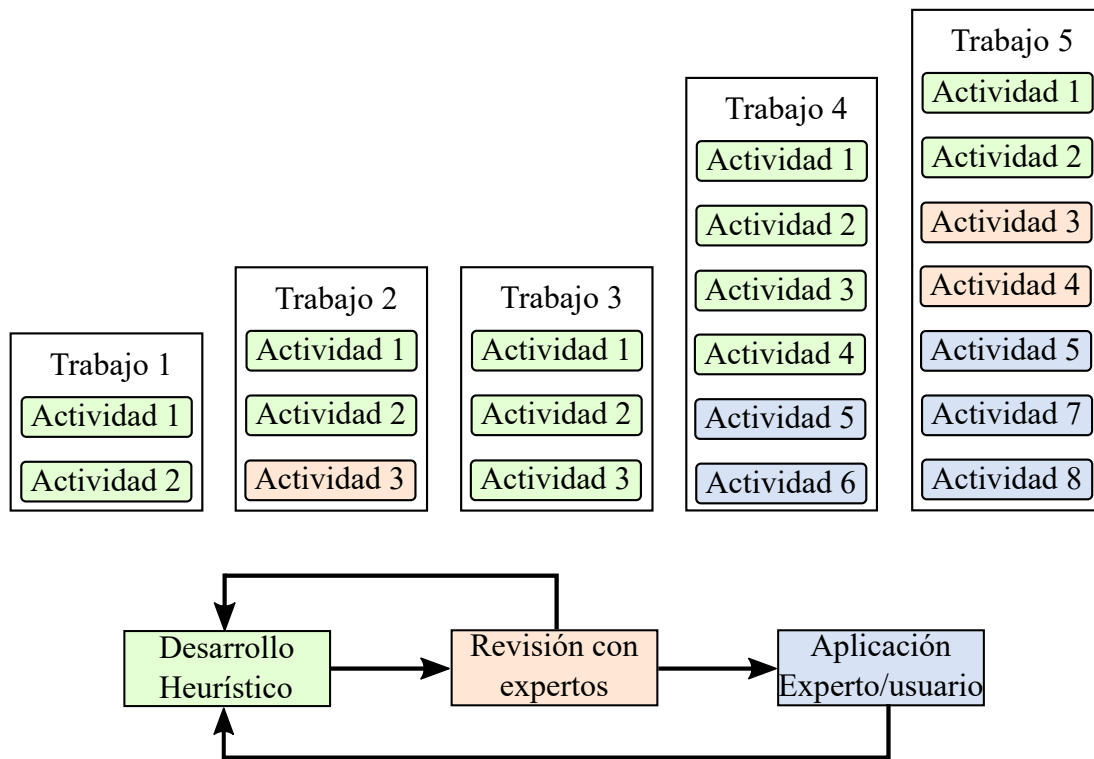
Trabajo 1
Actividad 1
Actividad 2

Trabajo 2
Actividad 1
Actividad 2
Actividad 3

Trabajo 3
Actividad 1
Actividad 2
Actividad 3

Trabajo 4
Actividad 1
Actividad 2
Actividad 3
Actividad 4
Actividad 5
Actividad 6

Trabajo 5
Actividad 1
Actividad 2
Actividad 3
Actividad 4
Actividad 5
Actividad 7
Actividad 8

Desarrollo Heurístico

Revisión con expertos

Aplicación Experto/usuario